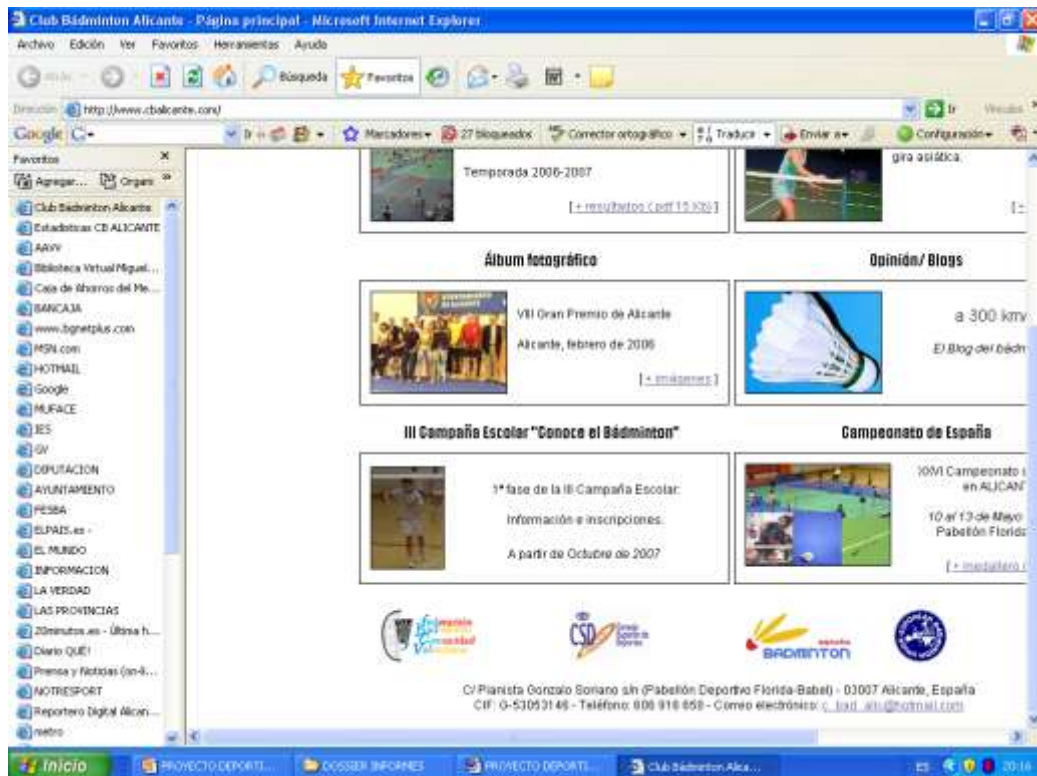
Club Bádminton Alicante - Página principal - Microsoft Internet Explorer

Archivo Edición Ver Favoritos Herramientas Ayuda

Atrás Búsqueda Favoritos

Dirección http://www.cbalicante.com/ Ir Vínculos

Google G- Ir Marcadores 27 bloqueados Corrector ortográfico Traducir Enviar a Configuración

Favoritos
Agregar... Organizar
Club Badminton Alicante
Estadísticas CB ALICANTE
AAVV
Biblioteca Virtual Miguel...
Caja de Ahorros del Me...
BANCAJA
www.bgnetplus.com
MSN.com
HOTMAIL
Google
MUFACE
IES
GV
DIPUTACION
AYUNTAMIENTO
FESBA
ELPAIS.es -
EL MUNDO
INFORMACION
LA VERDAD
LAS PROVINCIAS
20minutos.es - Última h...
Diario QUE!
Prensa y Noticias (on-li...
NOTRESPORT
Reportero Digital Alican...
metro

Temporada 2006-2007
[ + resultados ( pdf 15 Kb) ]

gira asiática.
[+

Álbum fotográfico

VIII Gran Premio de Alicante
Alicante, febrero de 2006
[ + imágenes ]

Opinión/ Blogs

a 300 km/
El Blog del bádm

III Campaña Escolar "Conoce el Bádminton"

1ª fase de la III Campaña Escolar.
Información e inscripciones.
A partir de Octubre de 2007

Campeonato de España

XXVI Campeonato
en ALICANT
10 al 13 de Mayo
Pabellón Florida
[ + medallero

CSD

españa BADMINTON

C/ Pianista Gonzalo Soriano s/n (Pabellón Deportivo Florida-Babel) - 03007 Alicante, España
CIF: G-53053146 - Teléfono: 606 910 650 - Correo electrónico: c_bad_alic@hotmail.com

Inicio PROYECTO DEPORTI... DOSSIER INFORMES PROYECTO DEPORTI... Club Badminton Alica... ES 20:16